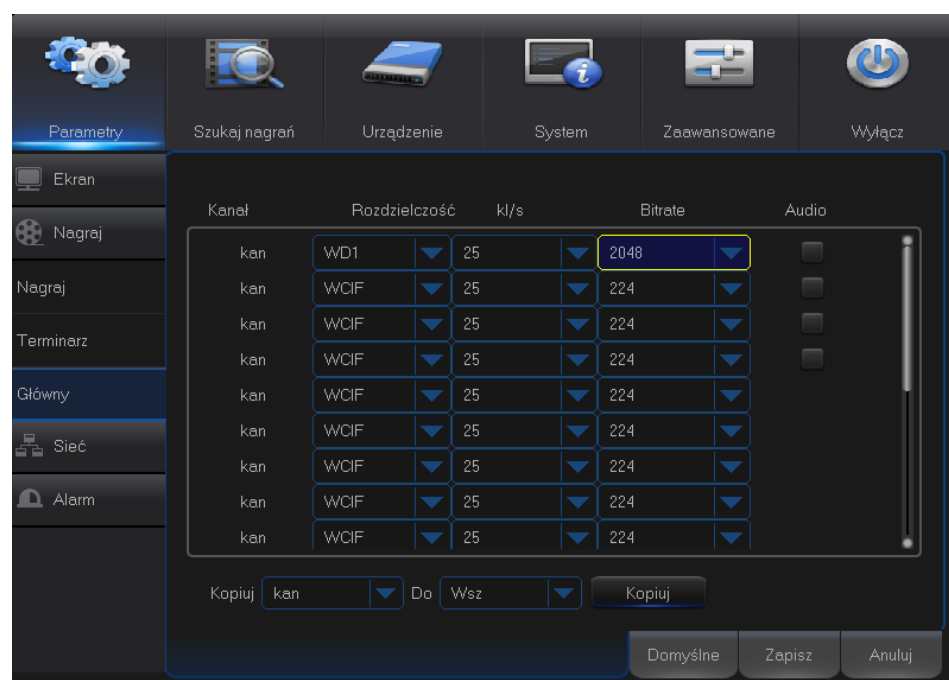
Parametry
Szukaj nagrań
Urządzenie
System
Zaawansowane
Wyłącz

Ekran
Nagraj
Nagraj
Terminarz
Główny
Sieć
Alarm

| Kanał | Rozdzielczość | kl/s | Bitrate | Audio |
|---|---|---|---|---|
| kan | WD1 | 25 | 2048 | |
| kan | WCIF | 25 | 224 | |
| kan | WCIF | 25 | 224 | |
| kan | WCIF | 25 | 224 | |
| kan | WCIF | 25 | 224 | |
| kan | WCIF | 25 | 224 | |
| kan | WCIF | 25 | 224 | |
| kan | WCIF | 25 | 224 | |
| kan | WCIF | 25 | 224 | |

Kopiuj kan Do Wsz Kopiuj

Domyślne Zapisz Anuluj